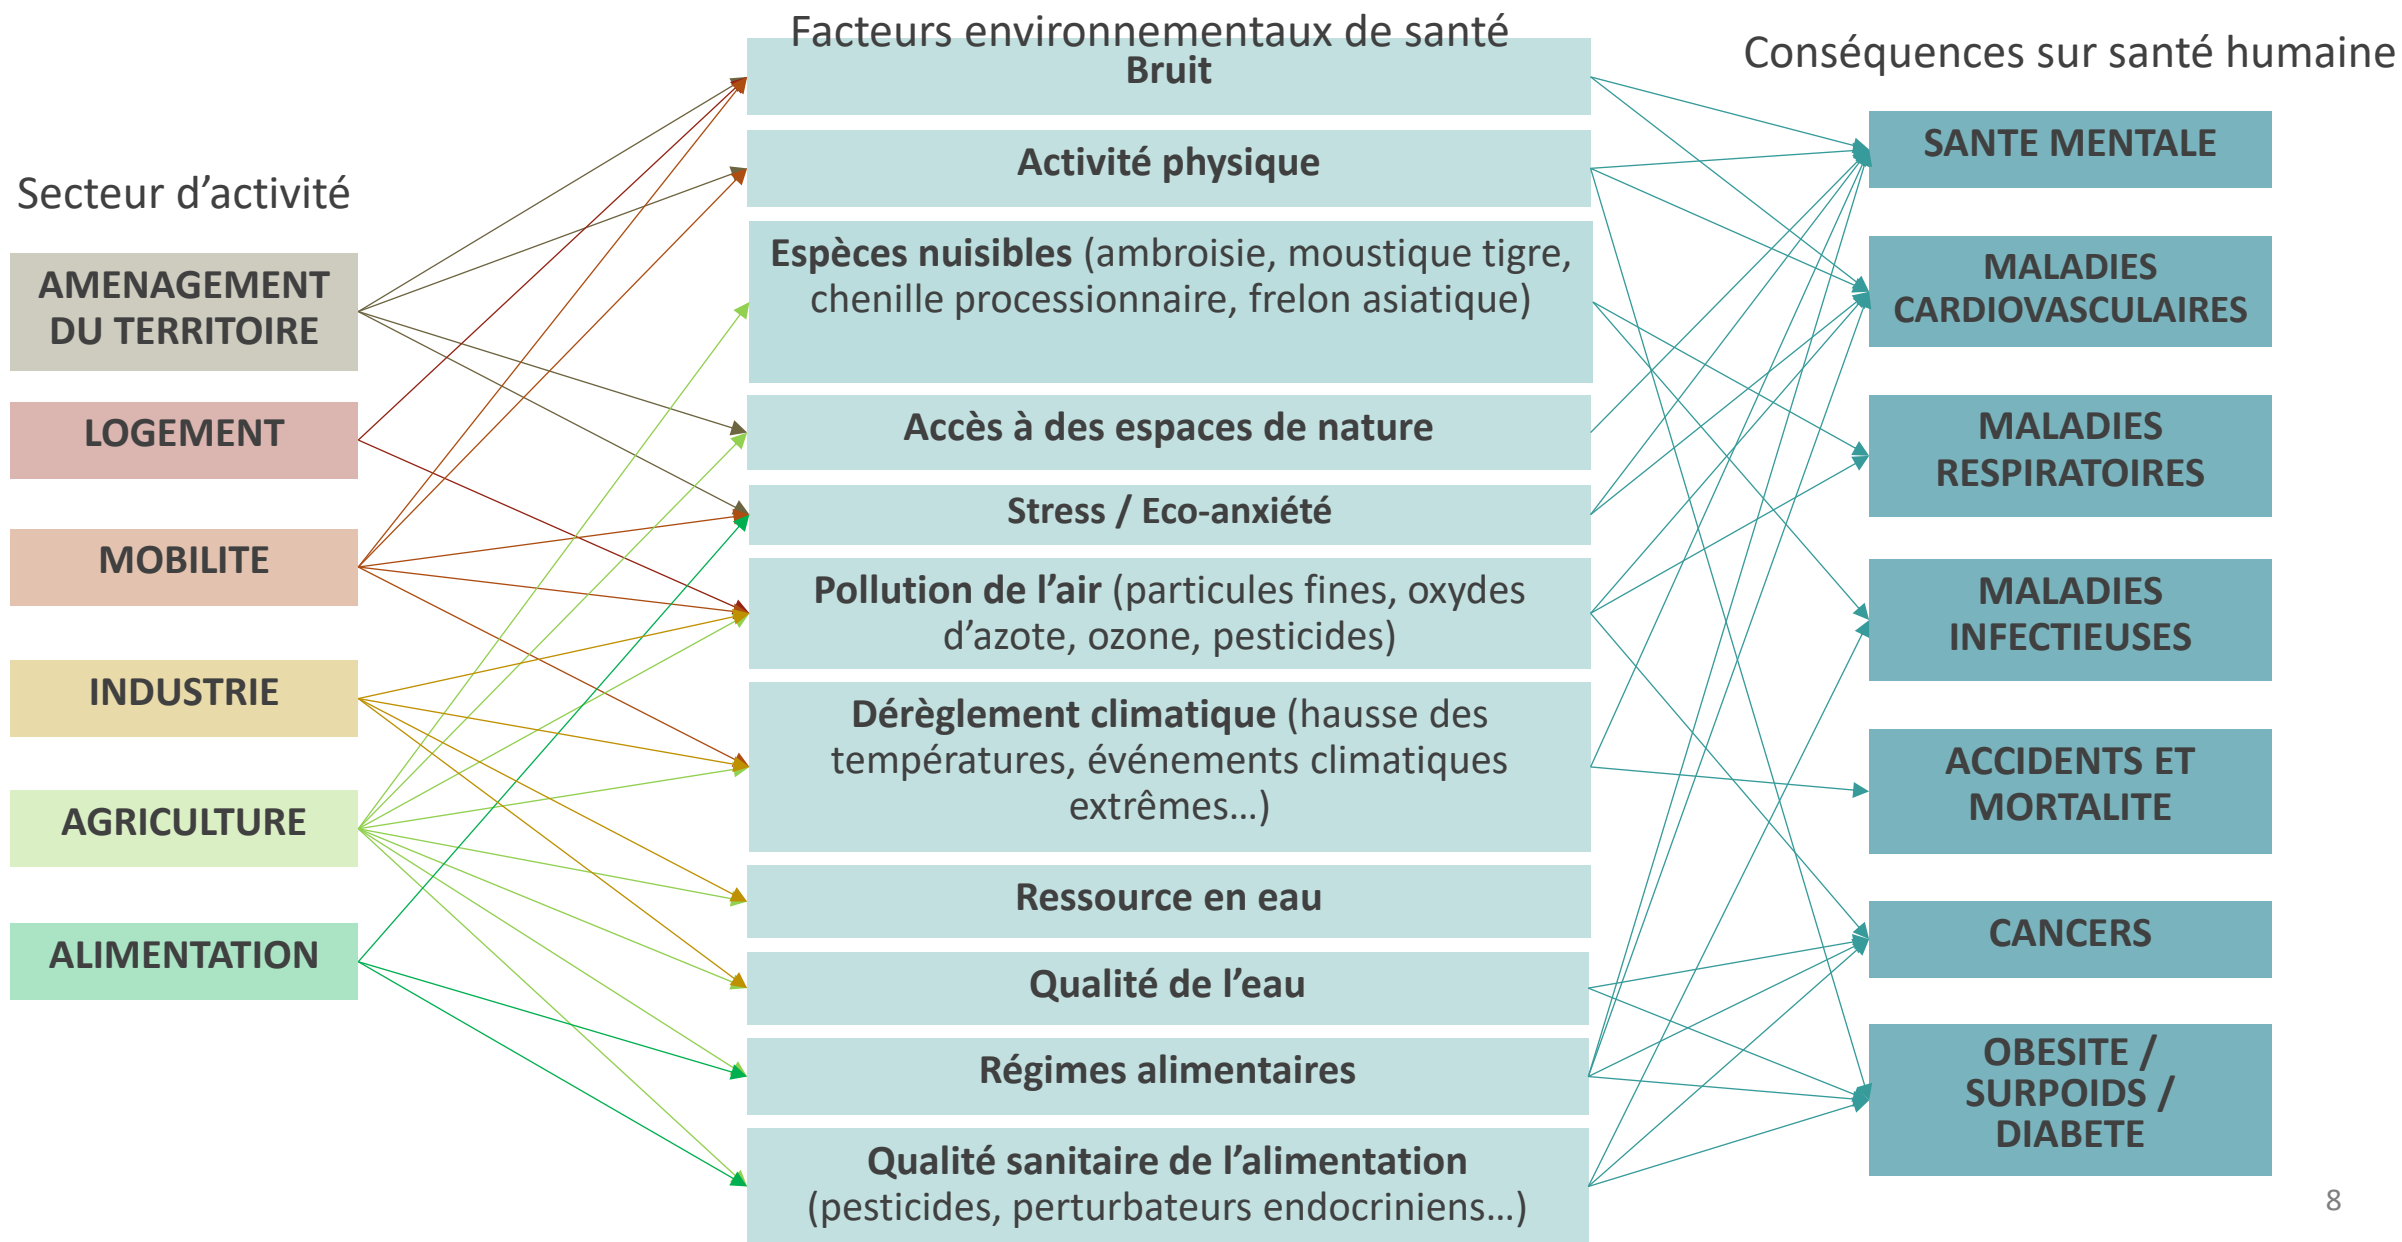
Facteurs environnementaux de santé

Conséquences sur santé humaine

Secteur d'activité

AMENAGEMENT DU TERRITOIRE

LOGEMENT

MOBILITE

INDUSTRIE

AGRICULTURE

ALIMENTATION

Bruit

Activité physique

Espèces nuisibles (ambroisie, moustique tigre, chenille processionnaire, frelon asiatique)

Accès à des espaces de nature

Stress / Eco-anxiété

Pollution de l'air (particules fines, oxydes d'azote, ozone, pesticides)

Dérèglement climatique (hausse des températures, événements climatiques extrêmes…)

Ressource en eau

Qualité de l'eau

Régimes alimentaires

Qualité sanitaire de l'alimentation (pesticides, perturbateurs endocriniens…)

SANTE MENTALE

MALADIES CARDIOVASCULAIRES

MALADIES RESPIRATOIRES

MALADIES INFECTIEUSES

ACCIDENTS ET MORTALITE

CANCERS

OBESITE / SURPOIDS / DIABETE

8